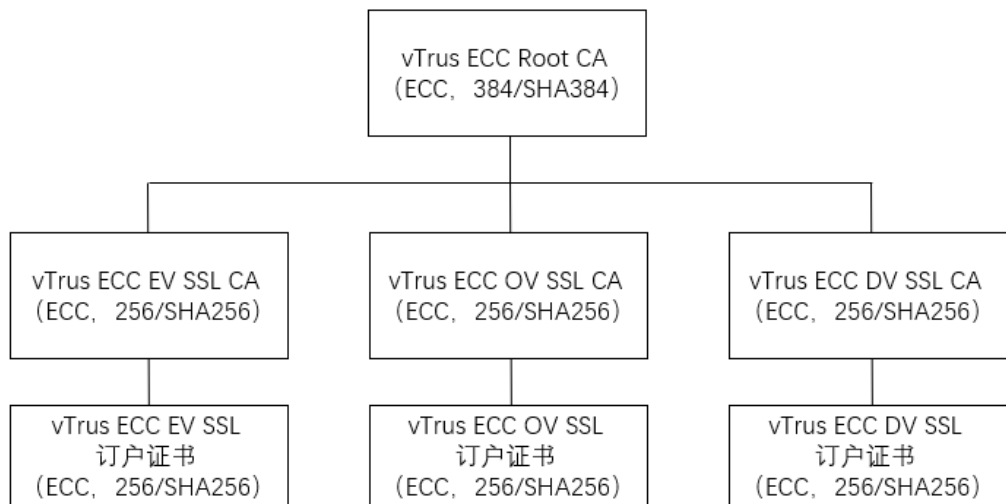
vTrus ECC Root CA
（ECC，384/SHA384）

vTrus ECC EV SSL CA
（ECC，256/SHA256）

vTrus ECC OV SSL CA
（ECC，256/SHA256）

vTrus ECC DV SSL CA
（ECC，256/SHA256）

vTrus ECC EV SSL
订户证书
（ECC，256/SHA256）

vTrus ECC OV SSL
订户证书
（ECC，256/SHA256）

vTrus ECC DV SSL
订户证书
（ECC，256/SHA256）